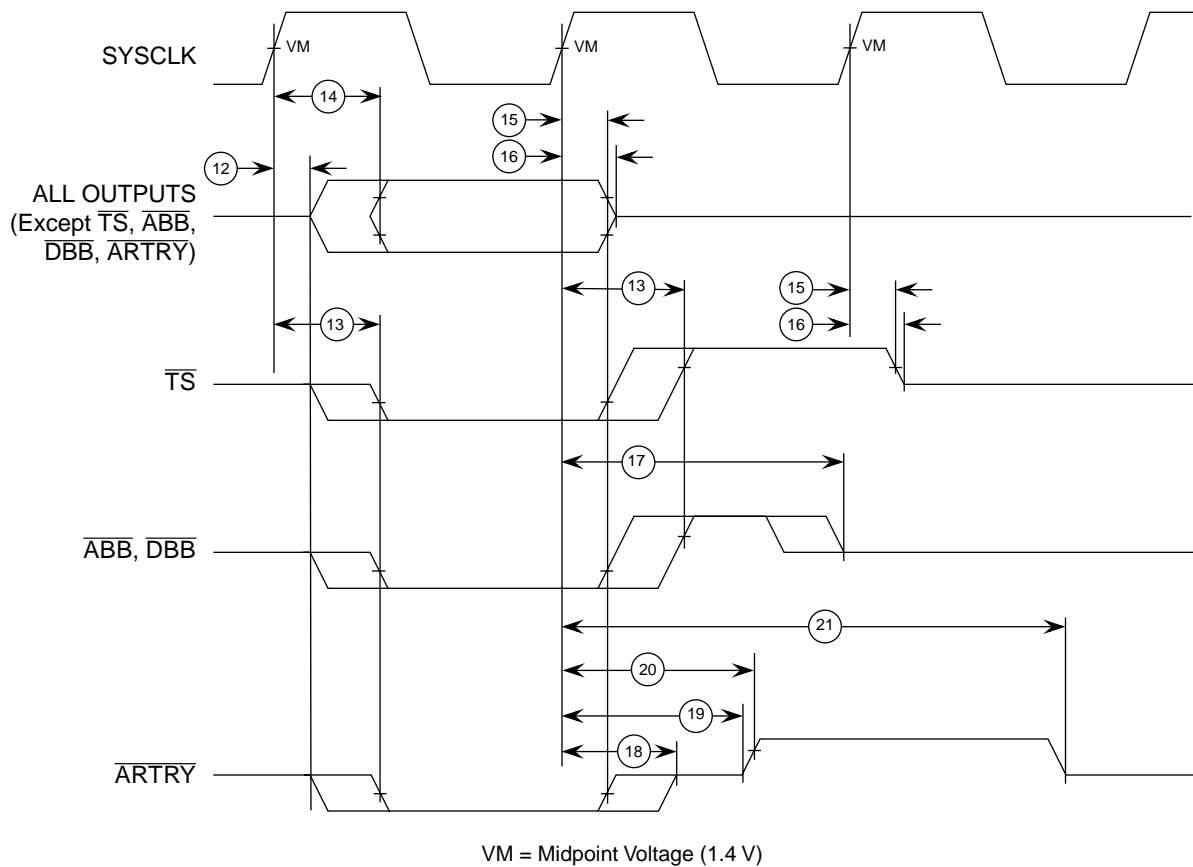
SYSCLK

VM

VM

VM

14

15

16

12

ALL OUTPUTS (Except $\overline{TS}$, $\overline{ABB}$, $\overline{DBB}$, $\overline{ARTRY}$)

13

15

16

13

$\overline{TS}$

17

$\overline{ABB}$, $\overline{DBB}$

21

20

19

18

$\overline{ARTRY}$

VM = Midpoint Voltage (1.4 V)